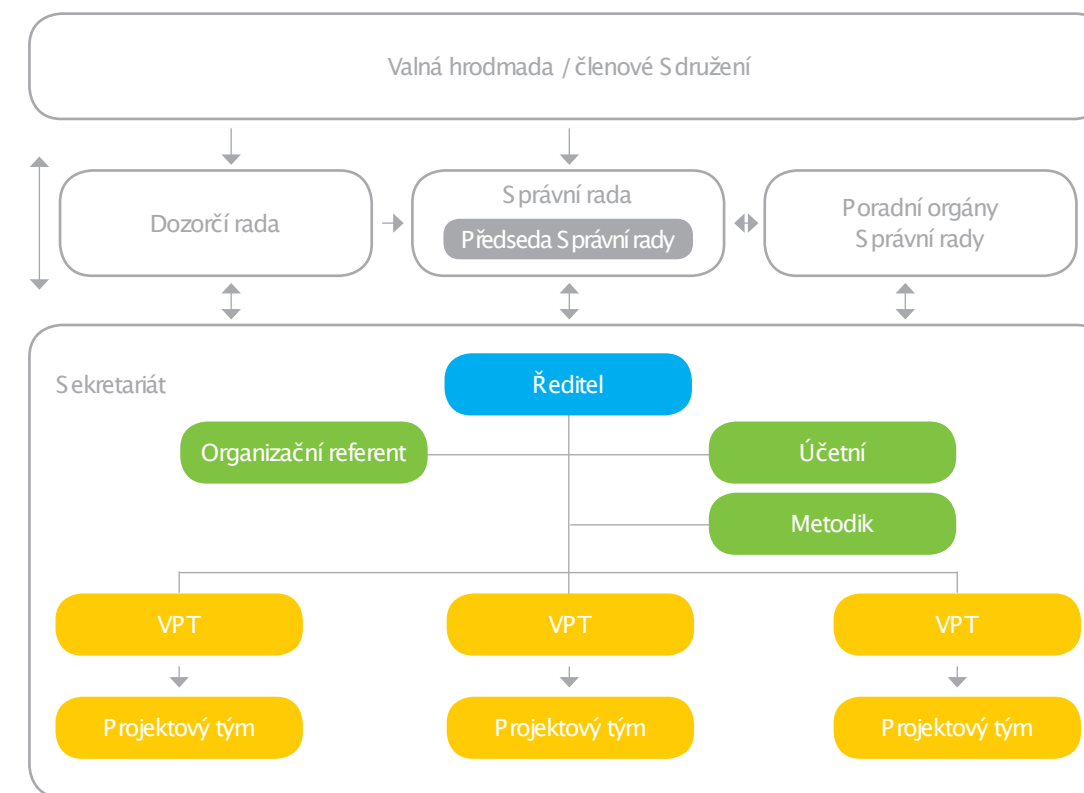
Valná hrodmada / členové Sdružení

Dozorčí rada

Správní rada

Předseda Správní rady

Poradní orgány Správní rady

Sekretariát

Ředitel

Organizační referent

Účetní

Metodik

VPT

VPT

VPT

Projektový tým

Projektový tým

Projektový tým